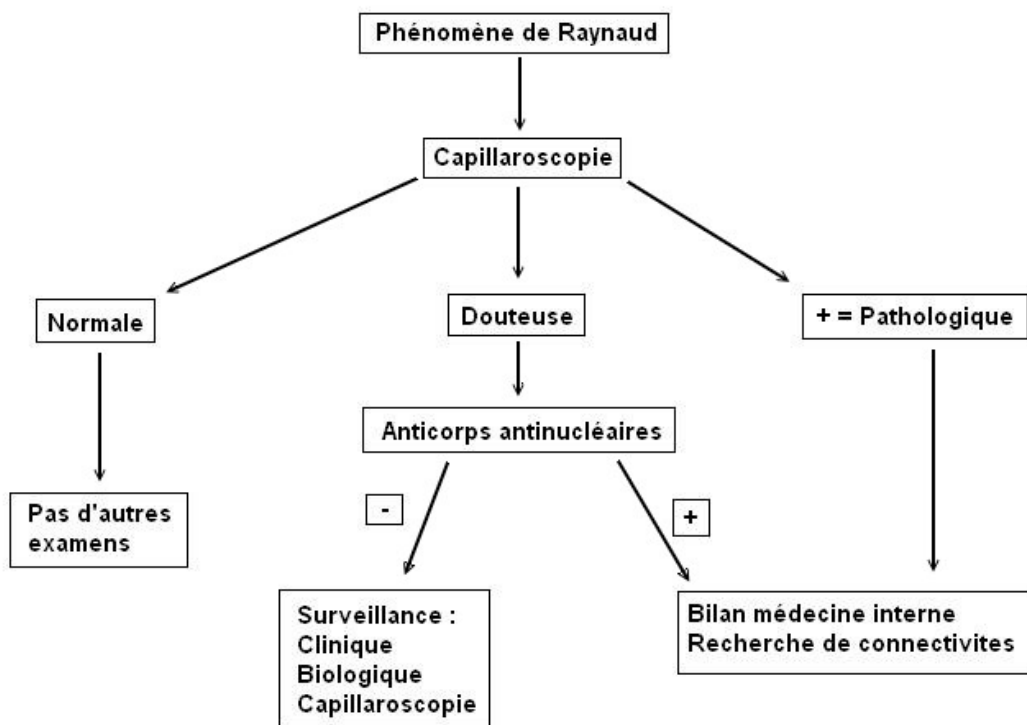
Phénomène de Raynaud

Capillaroscopie

Normale

Douteuse

+ = Pathologique

Anticorps antinucléaires

Pas d'autres examens

-

+

Surveillance :
Clinique
Biologique
Capillaroscopie

Bilan médecine interne
Recherche de connectivites